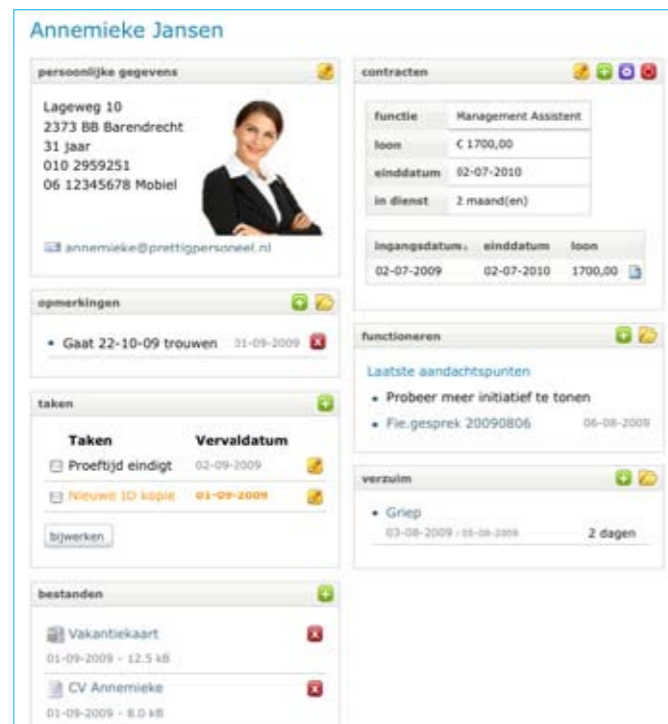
Annemieke Jansen

persoonlijke gegevens

Lageweg 10
2373 BB Barendrecht
31 jaar
010 2959251
06 12345678 Mobiel

annemieke@prettigpersoneel.nl

opmerkingen

• Gaat 22-10-09 trouwen 31-09-2009

taken

| Taken | Vervaldatum |
|---|---|
| Proeftijd eindigt | 02-09-2009 |
| Nieuwe ID kopie | 01-09-2009 |

bijwerken

bestanden

Vakantiekaart
01-09-2009 - 12.5 kB

CV Annemieke
01-09-2009 - 8.0 kB

contracten

| functie | Management Assistent |
|---|---|
| loon | € 1700,00 |
| einddatum | 02-07-2010 |
| in dienst | 2 maand(en) |

| ingangsdatum | einddatum | loon |
|---|---|---|
| 02-07-2009 | 02-07-2010 | 1700,00 |

functioneren

Laatste aandachtspunten

• Probeer meer initiatief te tonen
• Fie.gesprek 20090806 06-08-2009

verzuim

• Griep
03-08-2009 - 05-08-2009 2 dagen